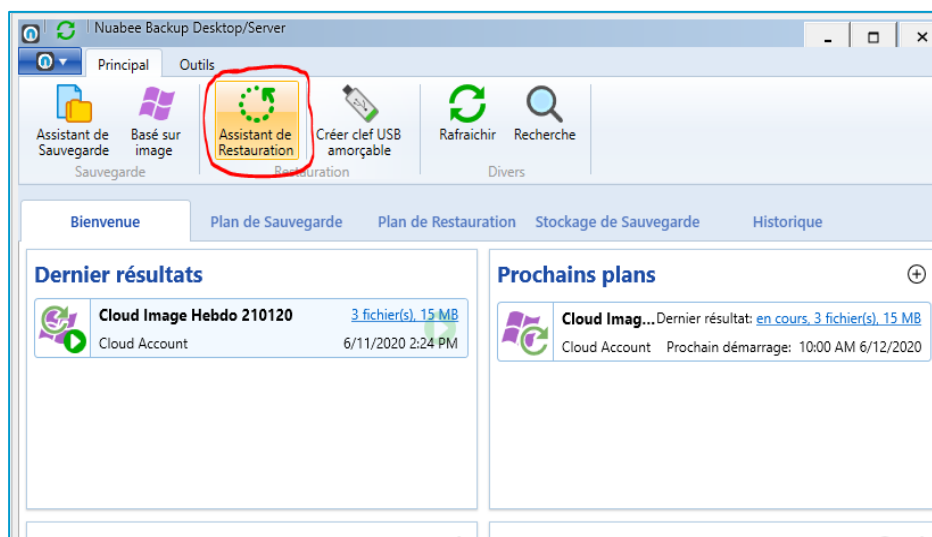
Nuabee Backup Desktop/Server

Principal Outils

Assistant de Sauvegarde
Basé sur image
Sauvegarde

Assistant de Restauration
Créer clef USB amorçable
Restauration

Rafraichir
Recherche
Divers

Bienvenue Plan de Sauvegarde Plan de Restauration Stockage de Sauvegarde Historique

Dernier résultats

Cloud Image Hebdo 210120 3 fichier(s), 15 MB
Cloud Account 6/11/2020 2:24 PM

Prochains plans

Cloud Imag... Dernier résultat: en cours, 3 fichier(s), 15 MB
Cloud Account Prochain démarrage: 10:00 AM 6/12/2020